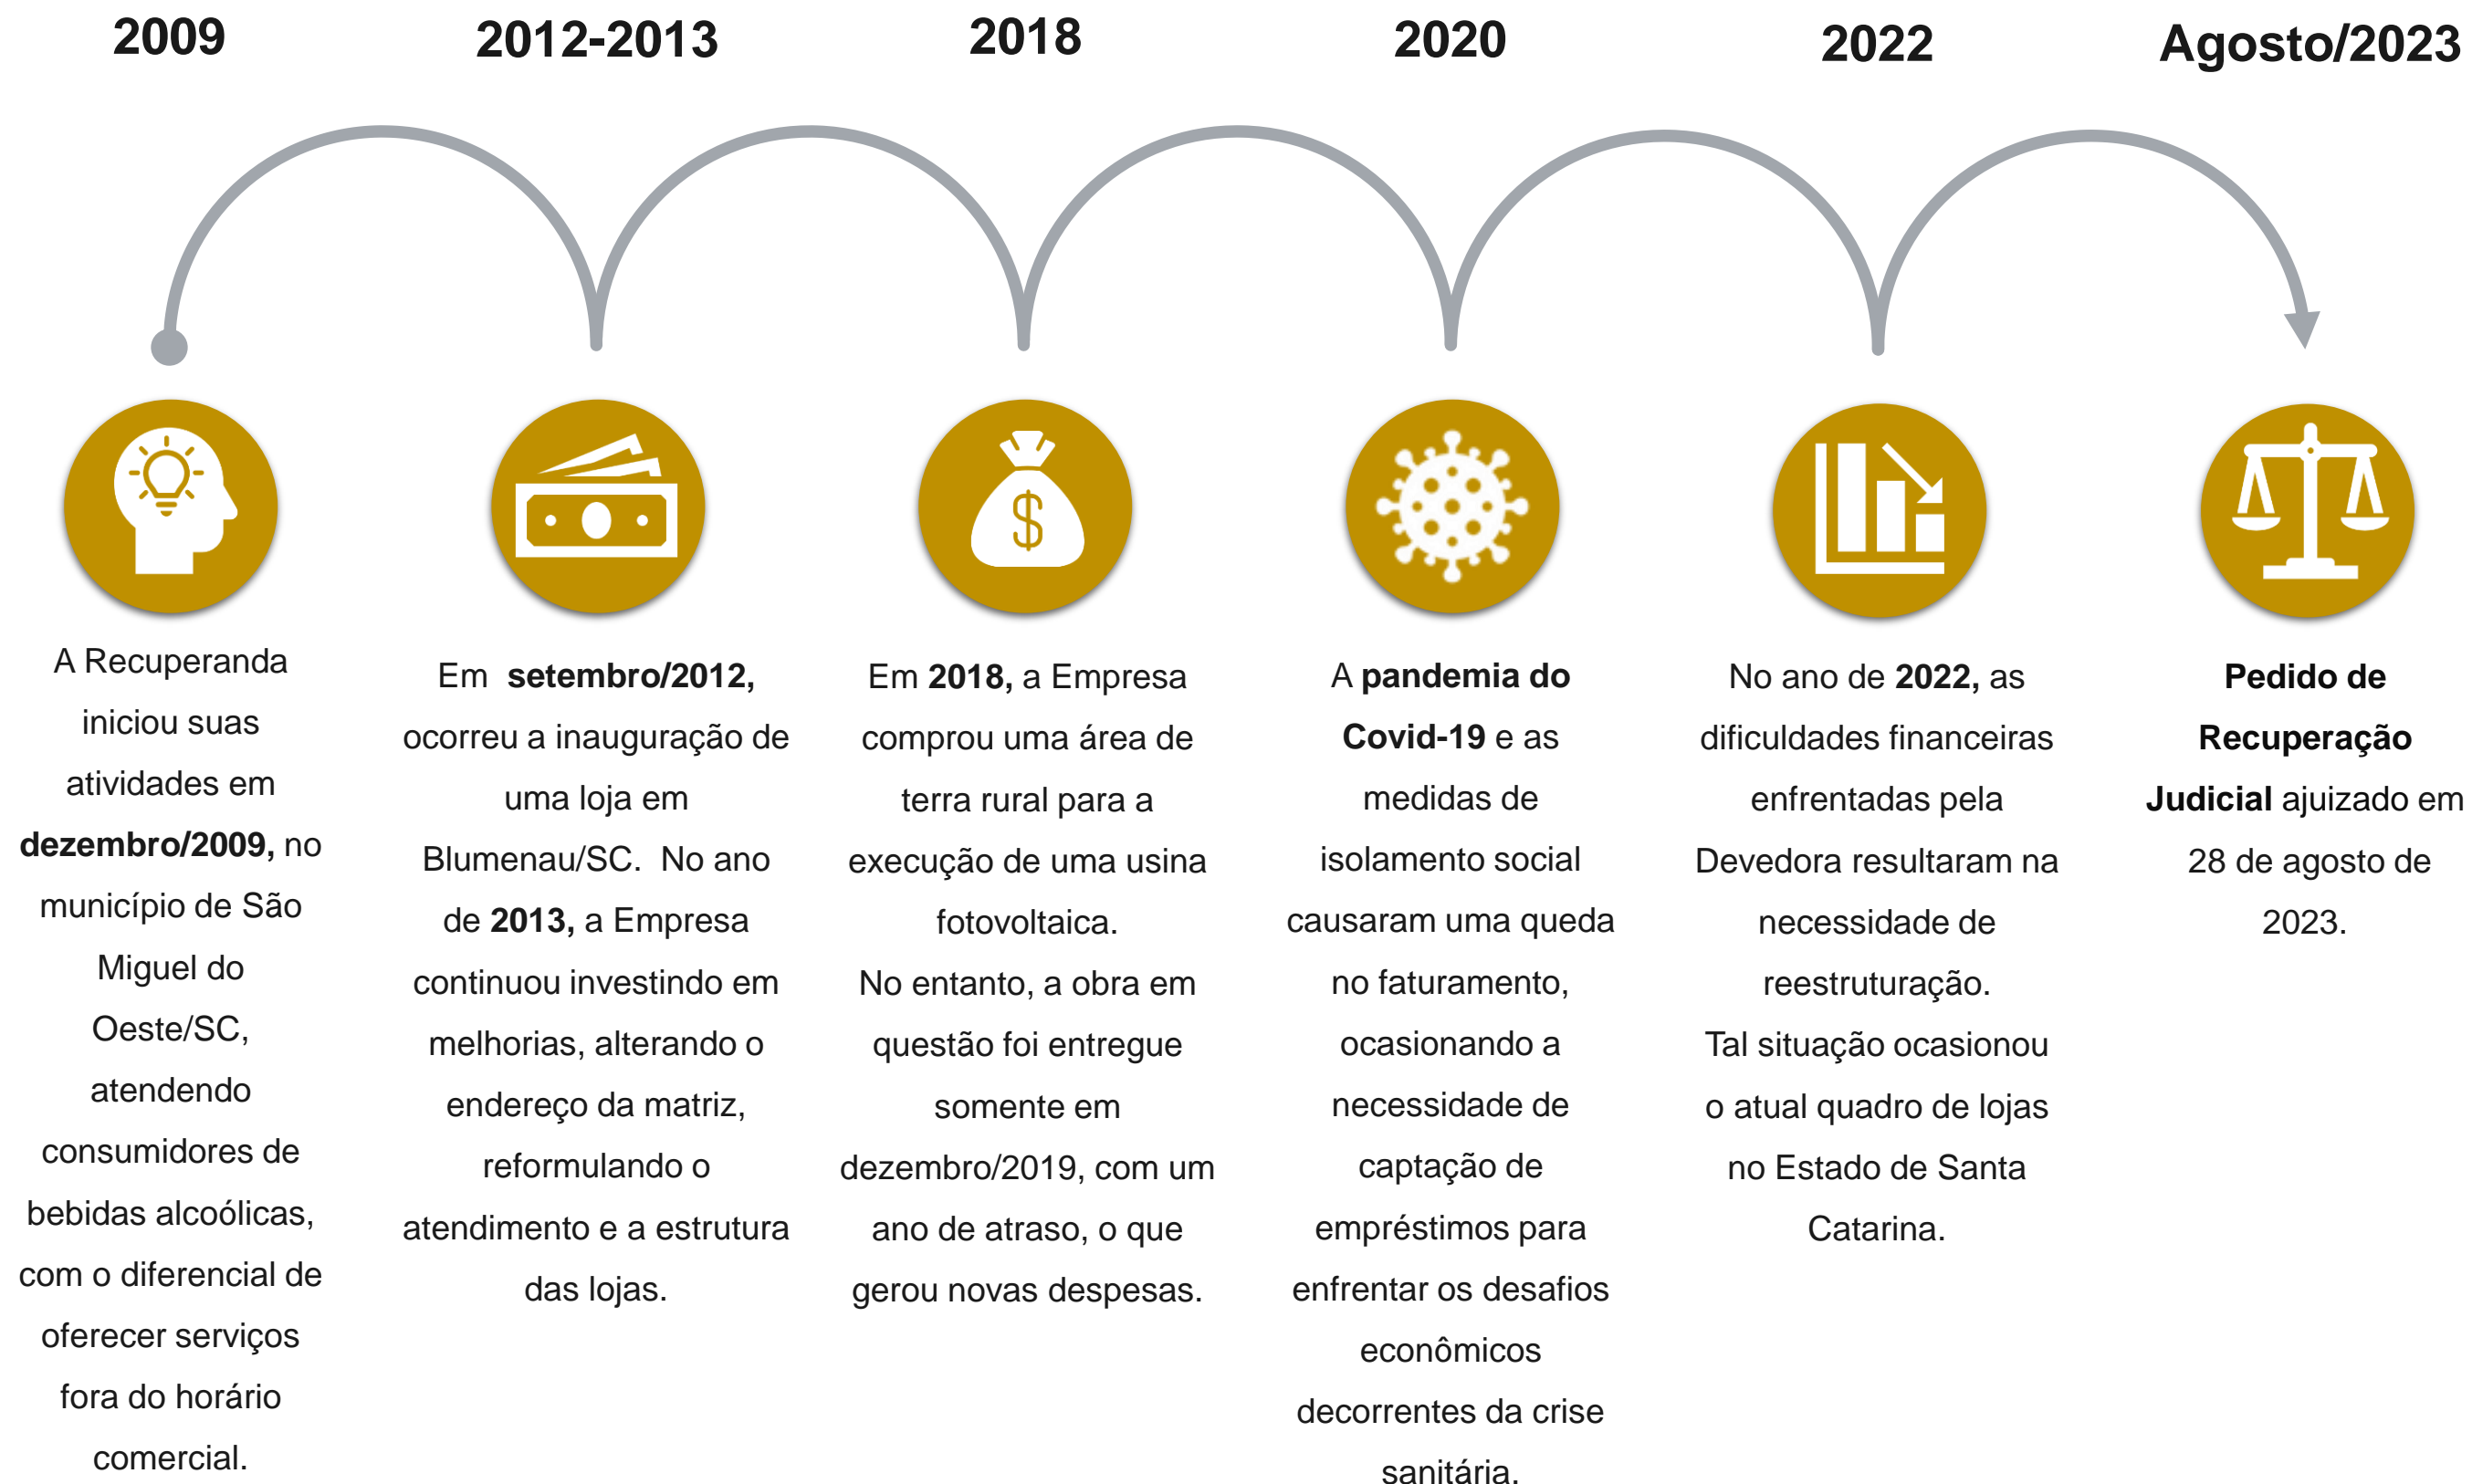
2009

A Recuperanda iniciou suas atividades em **dezembro/2009,** no município de São Miguel do Oeste/SC, atendendo consumidores de bebidas alcoólicas, com o diferencial de oferecer serviços fora do horário comercial.

2012-2013

Em **setembro/2012,** ocorreu a inauguração de uma loja em Blumenau/SC. No ano de **2013,** a Empresa continuou investindo em melhorias, alterando o endereço da matriz, reformulando o atendimento e a estrutura das lojas.

2018

Em **2018,** a Empresa comprou uma área de terra rural para a execução de uma usina fotovoltaica.
No entanto, a obra em questão foi entregue somente em dezembro/2019, com um ano de atraso, o que gerou novas despesas.

2020

A **pandemia do Covid-19** e as medidas de isolamento social causaram uma queda no faturamento, ocasionando a necessidade de captação de empréstimos para enfrentar os desafios econômicos decorrentes da crise sanitária.

2022

No ano de **2022,** as dificuldades financeiras enfrentadas pela Devedora resultaram na necessidade de reestruturação.
Tal situação ocasionou o atual quadro de lojas no Estado de Santa Catarina.

Agosto/2023

**Pedido de Recuperação Judicial** ajuizado em 28 de agosto de 2023.